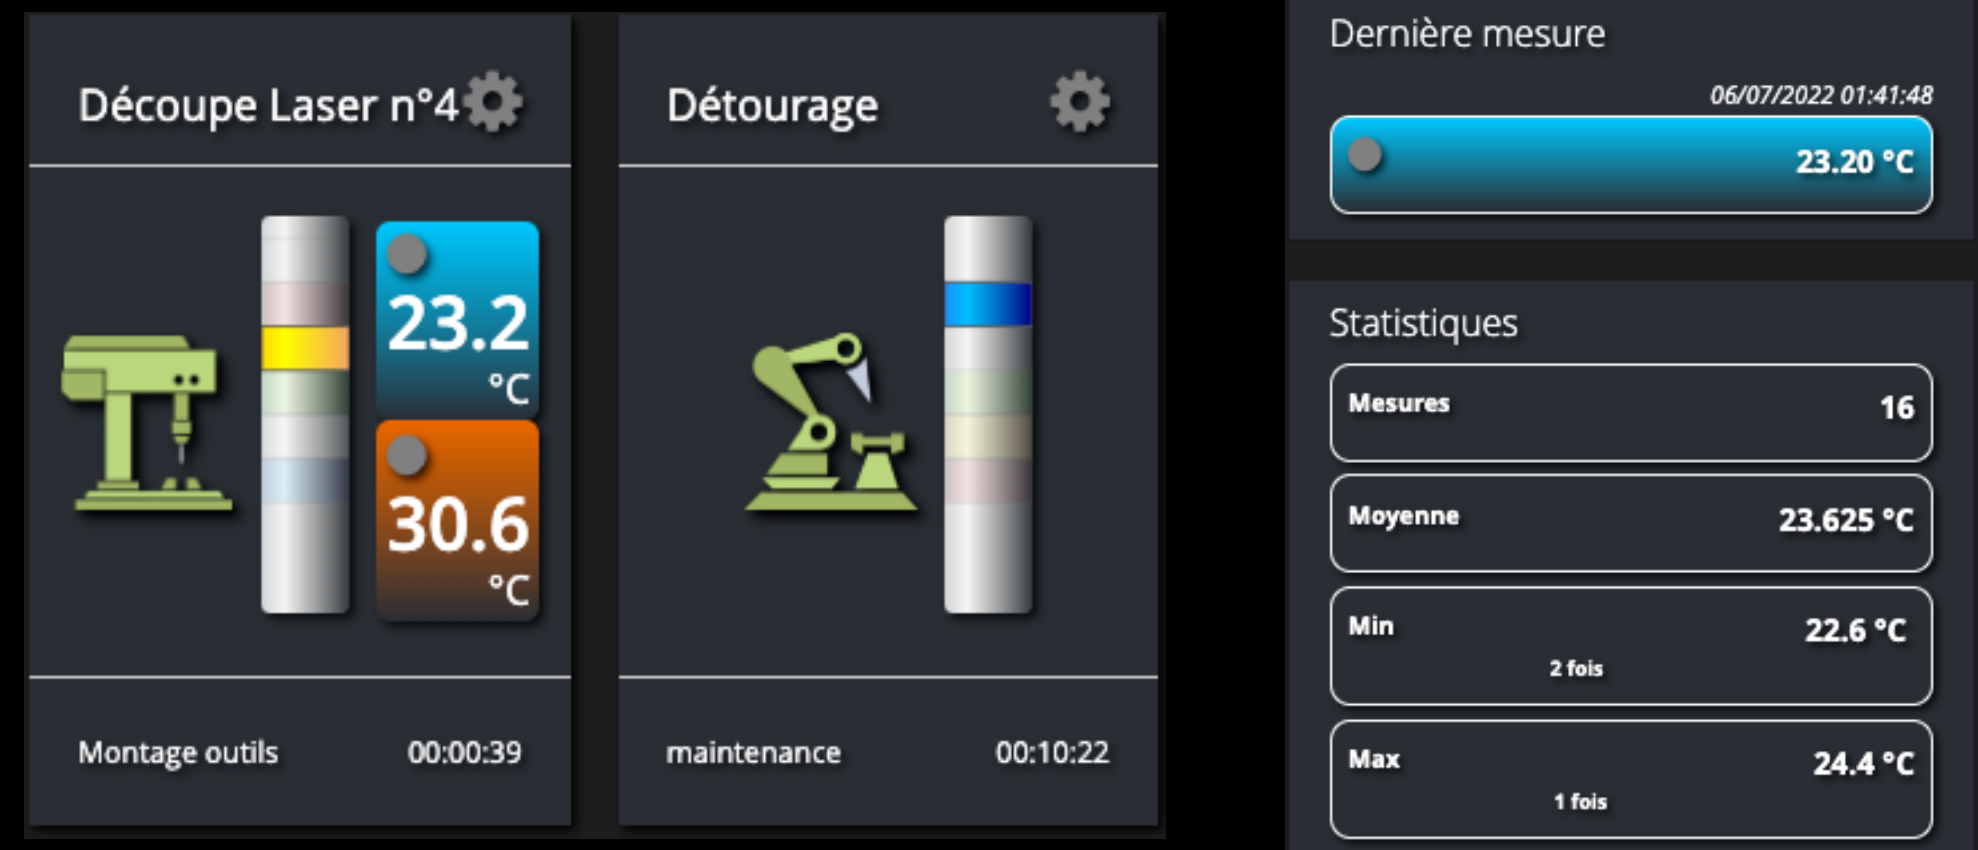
Découpe Laser n°4

23.2
°C

30.6
°C

Montage outils 00:00:39

Détourage

maintenance 00:10:22

Dernière mesure

06/07/2022 01:41:48

23.20 °C

Statistiques

| Mesures | 16 |
|---|---|
| Moyenne | 23.625 °C |
| Min 2 fois | 22.6 °C |
| Max 1 fois | 24.4 °C |